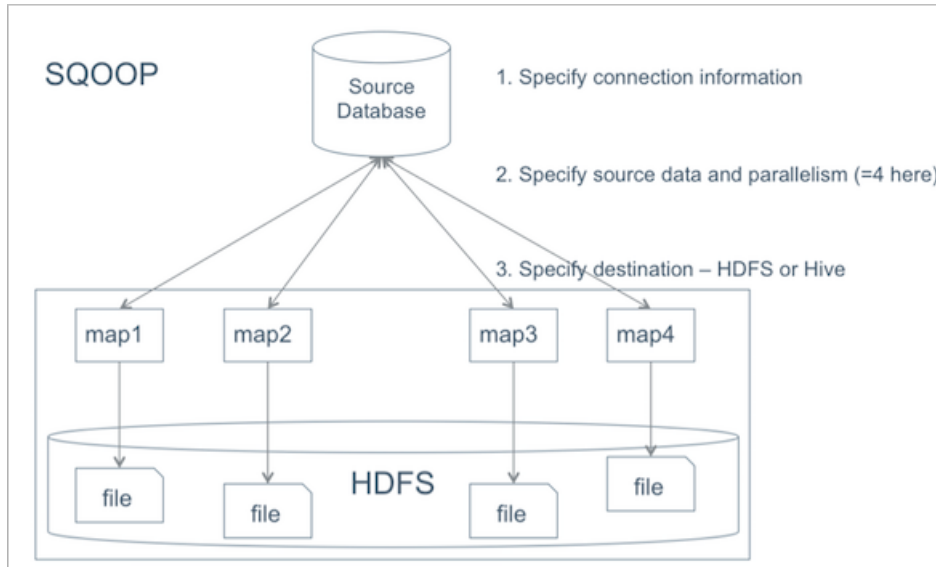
SQOOP

Source Database

1. Specify connection information

2. Specify source data and parallelism (=4 here)

3. Specify destination – HDFS or Hive

map1

map2

map3

map4

HDFS

file

file

file

file